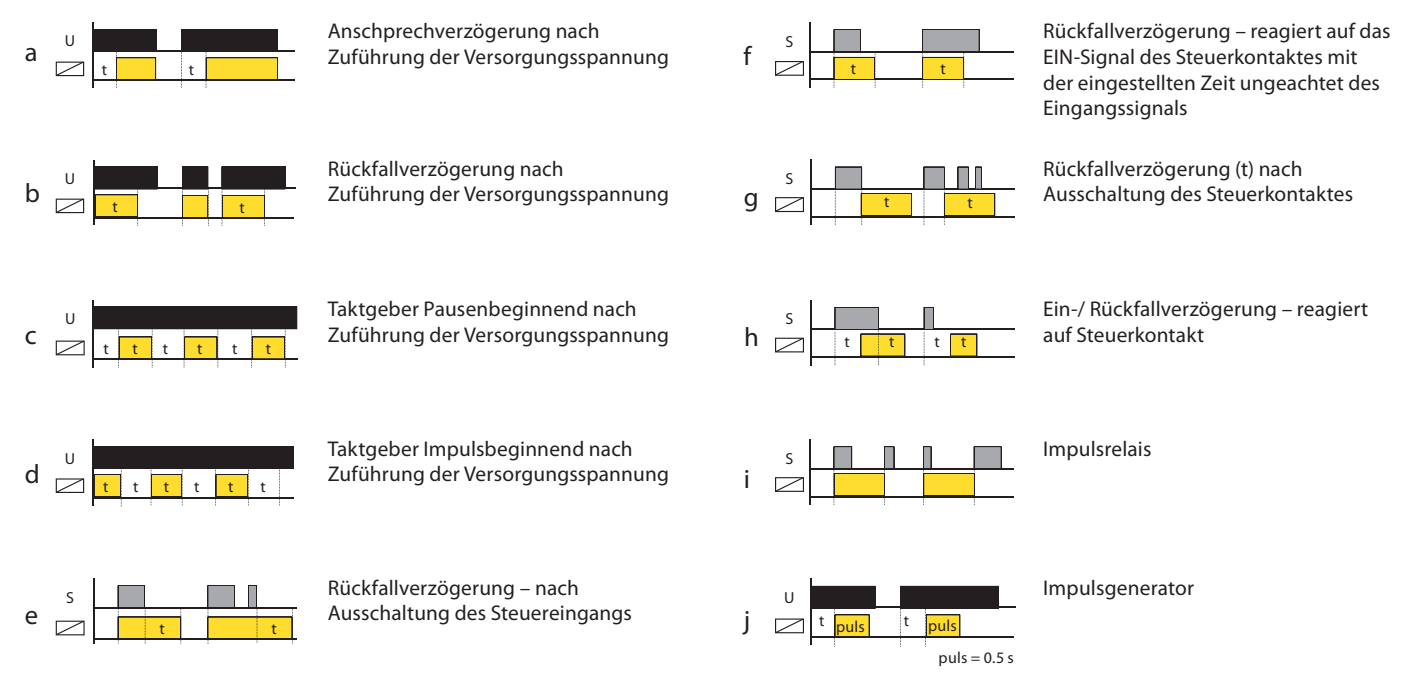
a U t t Anschprechverzögerung nach Zuführung der Versorgungsspannung

b U t t t Rückfallverzögerung nach Zuführung der Versorgungsspannung

c U t t t t t t Taktgeber Pausenbeginnend nach Zuführung der Versorgungsspannung

d U t t t t t t Taktgeber Impulsbeginnend nach Zuführung der Versorgungsspannung

e S t t Rückfallverzögerung – nach Ausschaltung des Steuereingangs

f S t t Rückfallverzögerung – reagiert auf das EIN-Signal des Steuerkontaktes mit der eingestellten Zeit ungeachtet des Eingangssignals

g S t t Rückfallverzögerung (t) nach Ausschaltung des Steuerkontaktes

h S t t t t Ein-/ Rückfallverzögerung – reagiert auf Steuerkontakt

i S Impulsrelais

j U t puls t puls Impulsgenerator

puls = 0.5 s